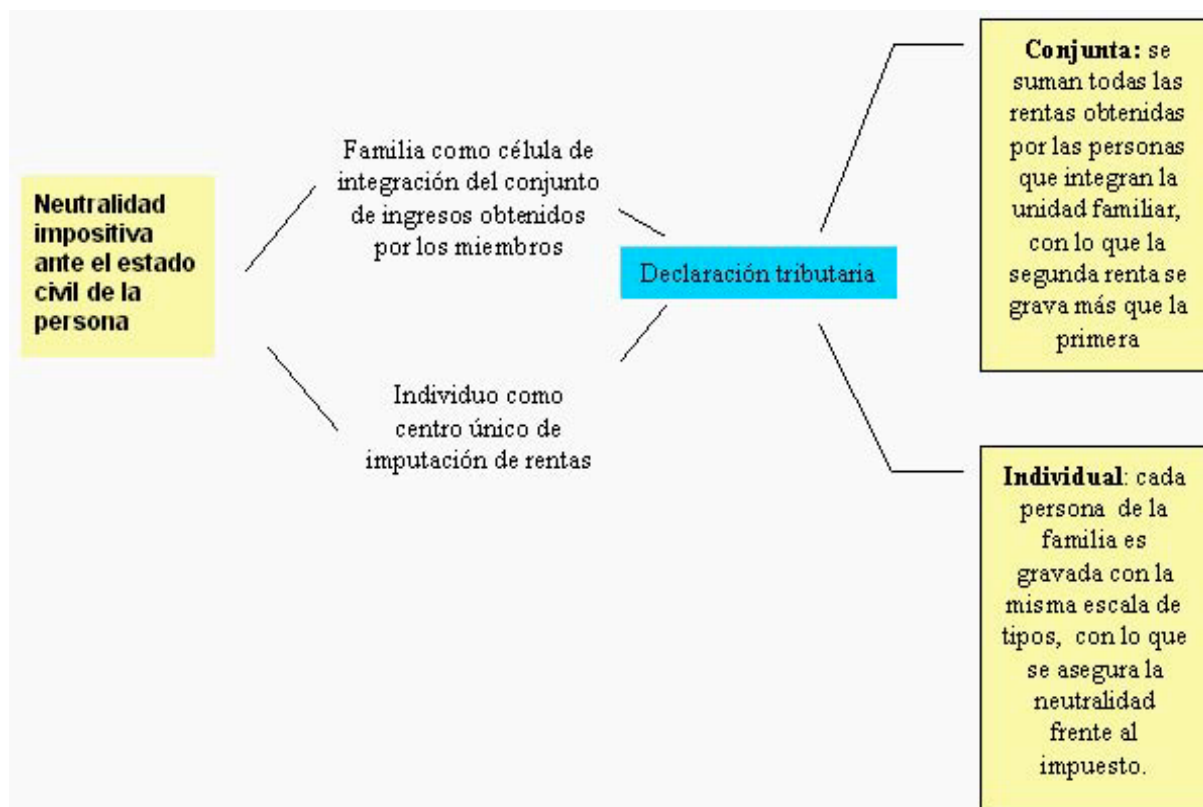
Neutralidad impositiva ante el estado civil de la persona

Familia como célula de integración del conjunto de ingresos obtenidos por los miembros

Individuo como centro único de imputación de rentas

Declaración tributaria

**Conjunta:** se suman todas las rentas obtenidas por las personas que integran la unidad familiar, con lo que la segunda renta se grava más que la primera

**Individual**: cada persona de la familia es gravada con la misma escala de tipos, con lo que se asegura la neutralidad frente al impuesto.